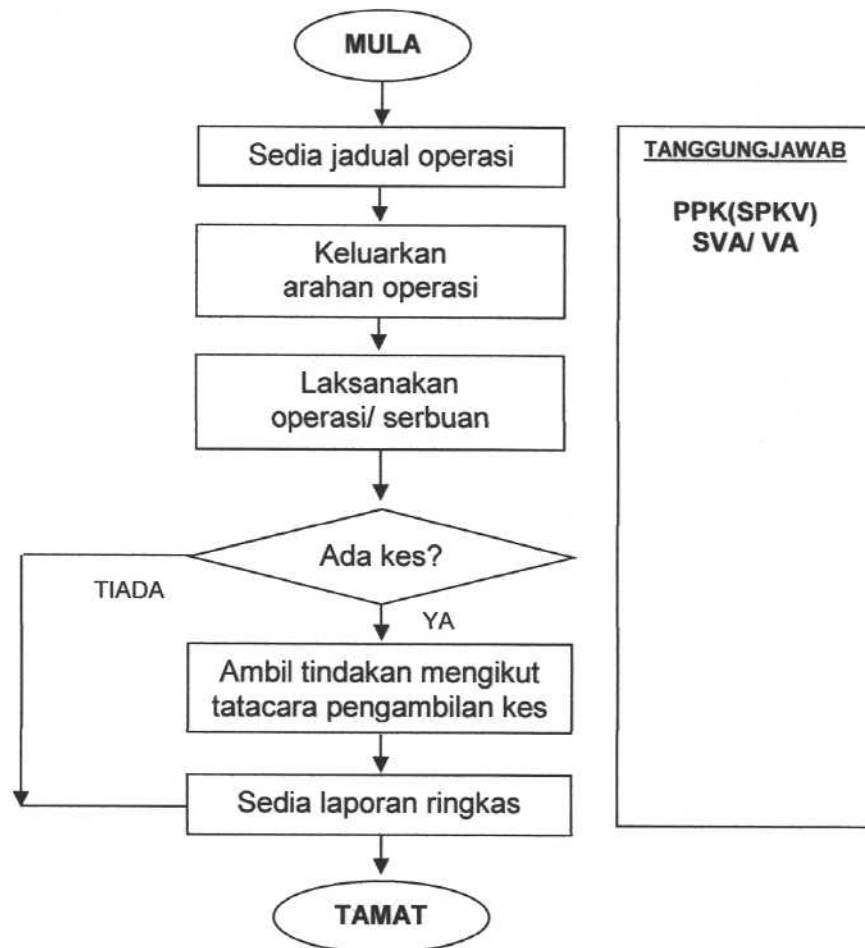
MULA

Sedia jadual operasi

Keluarkan arahan operasi

Laksanakan operasi/ serbuan

Ada kes?

TIADA

YA

Ambil tindakan mengikut tatacara pengambilan kes

Sedia laporan ringkas

TAMAT

TANGGUNGJAWAB

PPK(SPKV)
SVA/ VA